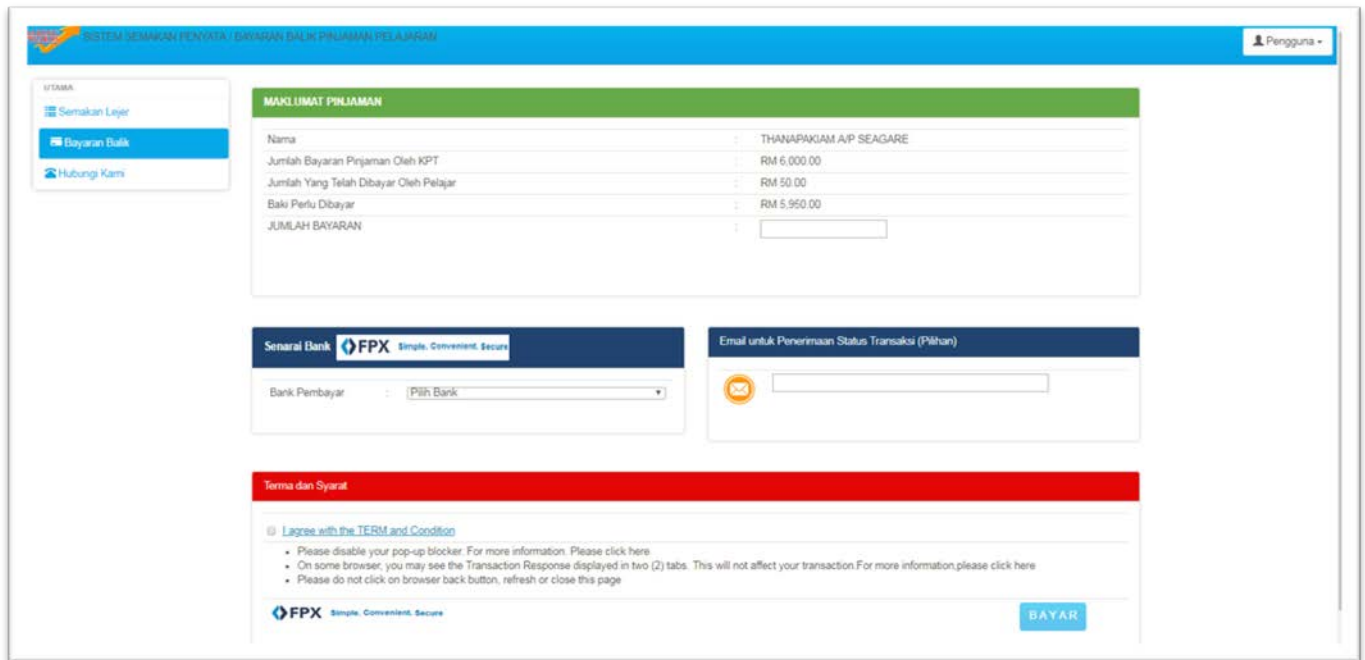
SISTEM SEMAKAN PENYATA / BAYARAN BALIK PINJAMAN PELAJARAN

Pengguna

UTAMA
Semakan Lejer
Bayaran Balik
Hubungi Kami

MAKLUMAT PINJAMAN

| | | |
|---|---|---|
| Nama | : | THANAPAKIAM A/P SEAGARE |
| Jumlah Bayaran Pinjaman Oleh KPT | : | RM 6,000.00 |
| Jumlah Yang Telah Dibayar Oleh Pelajar | : | RM 50.00 |
| Baki Perlu Dibayar | : | RM 5,950.00 |
| JUMLAH BAYARAN | : | |

Senarai Bank FPX Simple. Convenient. Secure

Bank Pembayar : Pilih Bank

Email untuk Penerimaan Status Transaksi (Pilihan)

Terma dan Syarat

I agree with the TERM and Condition

- Please disable your pop-up blocker. For more information. Please click here
- On some browser, you may see the Transaction Response displayed in two (2) tabs. This will not affect your transaction.For more information,please click here
- Please do not click on browser back button, refresh or close this page

FPX Simple. Convenient. Secure

BAYAR